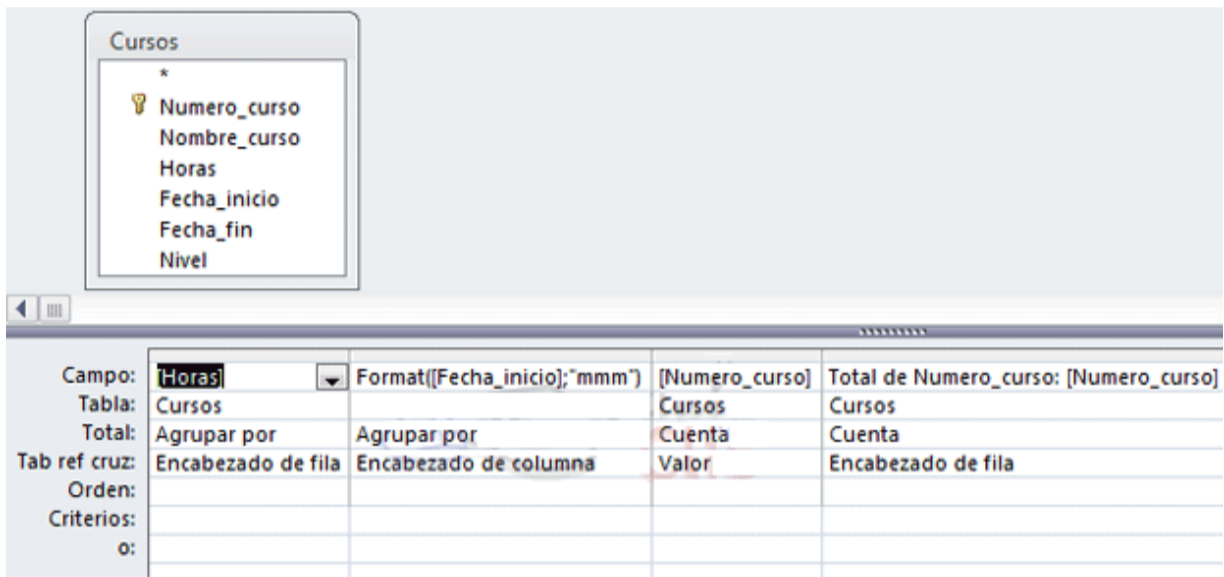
Cursos
*
Numero_curso
Nombre_curso
Horas
Fecha_inicio
Fecha_fin
Nivel

| | | | | |
|---|---|---|---|---|
| Campo: | [Horas] | Format([Fecha_inicio];"mmm") | [Numero_curso] | Total de Numero_curso: [Numero_curso] |
| Tabla: | Cursos | | Cursos | Cursos |
| Total: | Agrupar por | Agrupar por | Cuenta | Cuenta |
| Tab ref cruz: | Encabezado de fila | Encabezado de columna | Valor | Encabezado de fila |
| Orden: | | | | |
| Criterios: | | | | |
| o: | | | | |